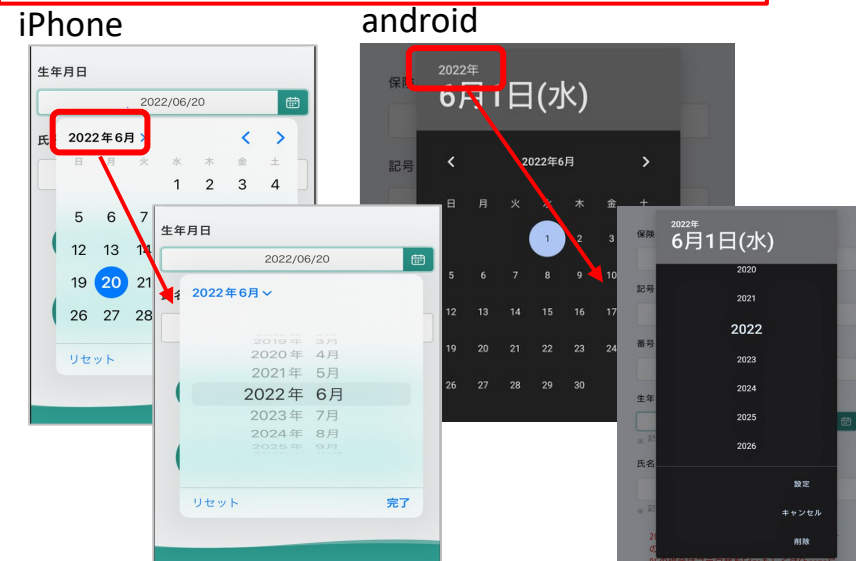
iPhone

android

生年月日

2022/06/20

氏

2022年6月 >

< >

日 月 火 水 木 金 土

1 2 3 4

5 6 7

12 13 14

19 20 21

26 27 28

リセット

生年月日

2022/06/20

2022年6月 ⌄

2019年 3月
2020年 4月
2021年 5月
2022年 6月
2023年 7月
2024年 8月
2025年 9月

リセット

完了

2022年

6月1日(水)

保険

記号

<

2022年6月

>

日 月 火 水 木 金 土

1 2 3

5 6 7 8 9 10

12 13 14 15 16 17

19 20 21 22 23 24

26 27 28 29 30

2022年

6月1日(水)

保険

記号

番号

生年

氏名

2020

2021

2022

2023

2024

2025

2026

設定

キャンセル

削除